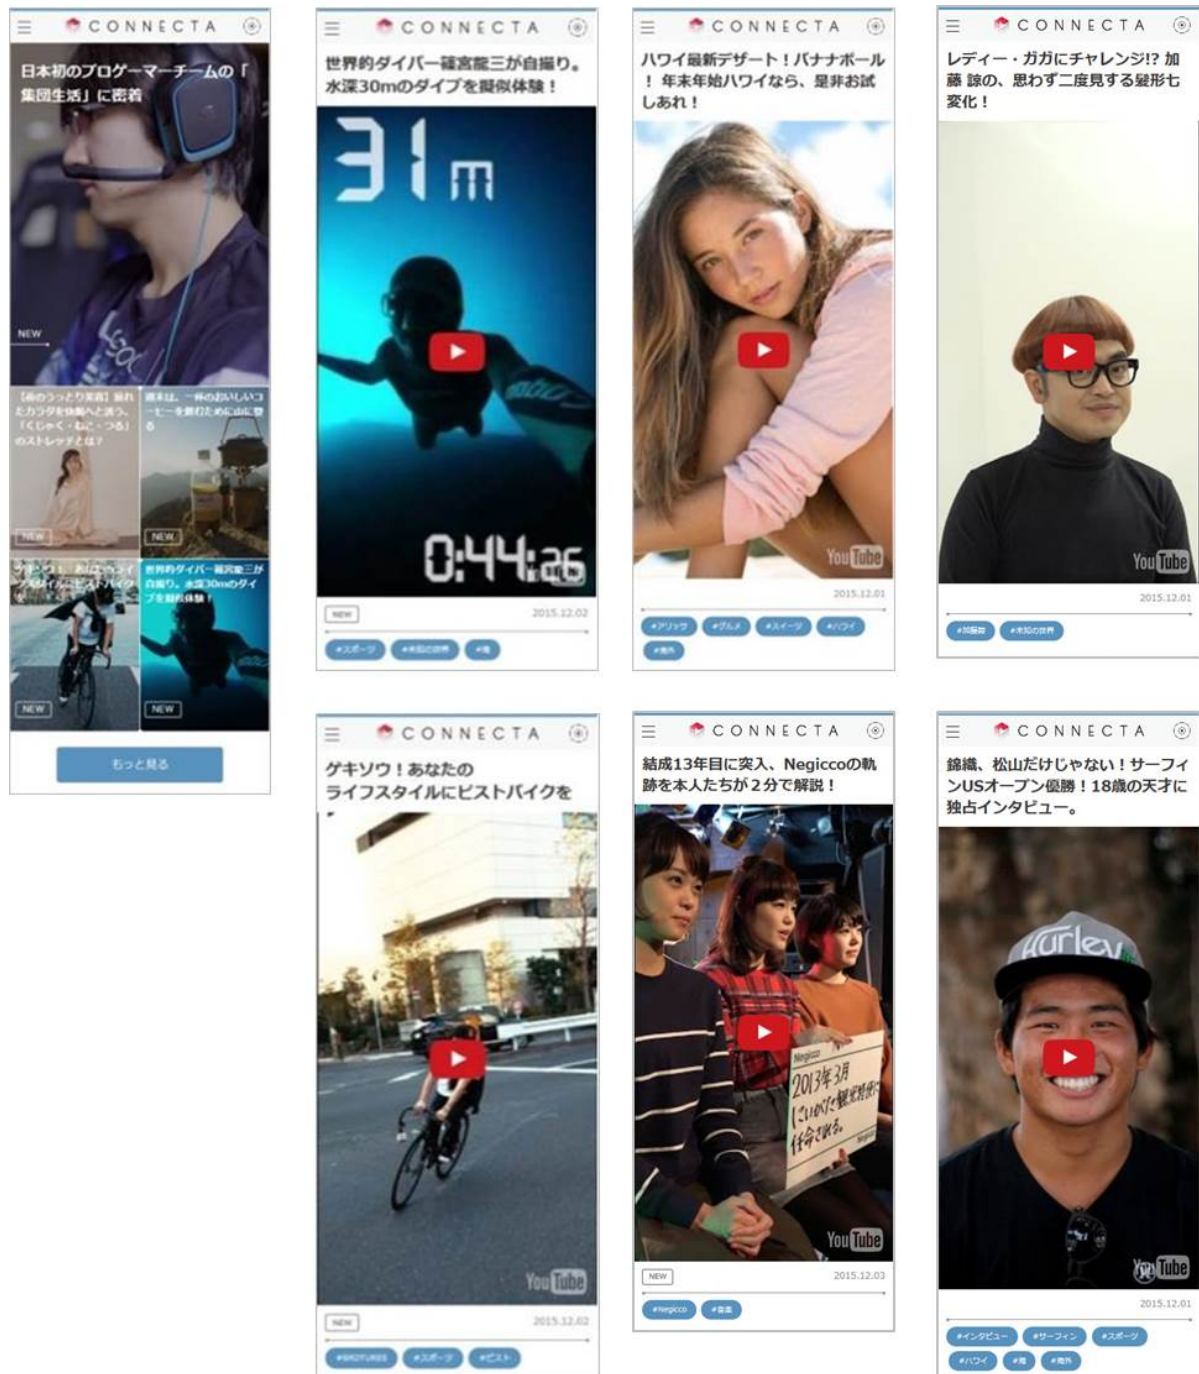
CONNECTA

日本初のプロゲーマーチームの「集団生活」に密着

NEW

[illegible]

NEW

週末は、一杯のおいしいコーヒーを飲むために山に登る

NEW

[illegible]

NEW

世界的ダイバー篠宮龍三が自撮り。水深30mのダイブを疑似体験！

NEW

もっと見る

CONNECTA

世界的ダイバー篠宮龍三が自撮り。水深30mのダイブを疑似体験！

31m

0:44:26

NEW

2015.12.02

#スポーツ #未知の世界 #海

CONNECTA

ハワイ最新デザート！バナナボール！年末年始ハワイなら、是非お試しあれ！

YouTube

2015.12.01

#アリッサ #グルメ #スイーツ #ハワイ #海外

CONNECTA

レディー・ガガにチャレンジ!? 加藤 諒の、思わず二度見する髪形七変化！

YouTube

2015.12.01

#加藤諒 #未知の世界

CONNECTA

ゲキソウ！あなたのライフスタイルにピストバイクを

YouTube

NEW

2015.12.02

#BRIDTURBS #スポーツ #ピスト

CONNECTA

結成13年目に突入、Negiccoの軌跡を本人たちが2分で解説！

Negicco
2013年3月
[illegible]

YouTube

NEW

2015.12.03

#Negicco #音楽

CONNECTA

錦織、松山だけじゃない！サーフィンUSオープン優勝！18歳の天才に独占インタビュー。

Hurley

YouTube

2015.12.01

#インタビュー #サーフィン #スポーツ #ハワイ #海 #海外